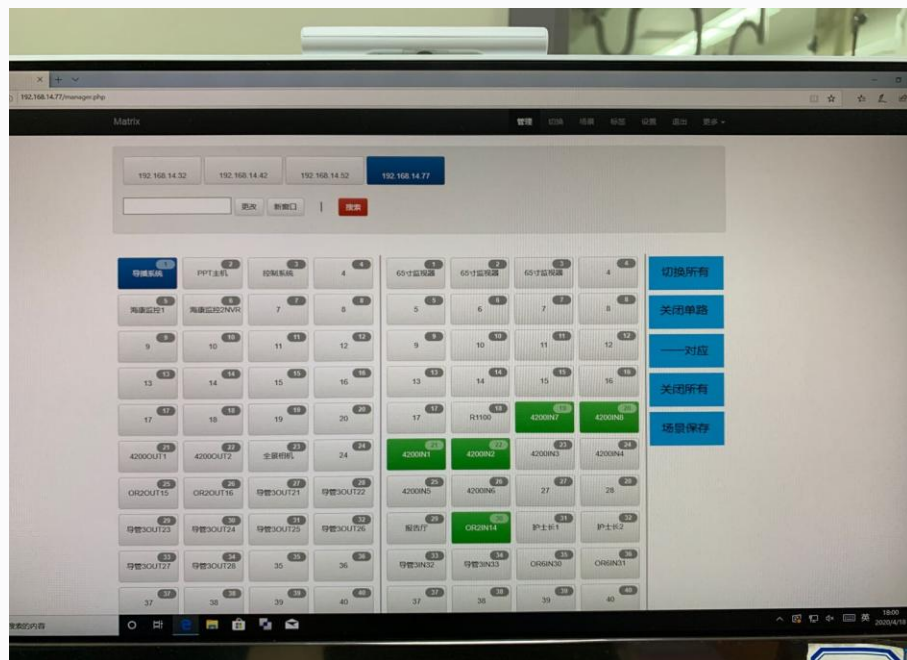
192.168.14.77/manager.php

Matrix

管理 切换 场景 标签 设置 退出 更多

192.168.14.32 192.168.14.42 192.168.14.52 192.168.14.77

更改 新窗口 | 搜索

| 1 导播系统 | 2 PPT主机 | 3 控制系统 | 4 4 |
|---|---|---|---|
| 5 海康监控1 | 6 海康监控2NVR | 7 7 | 8 8 |
| 9 9 | 10 10 | 11 11 | 12 12 |
| 13 13 | 14 14 | 15 15 | 16 16 |
| 17 17 | 18 18 | 19 19 | 20 20 |
| 21 4200OUT1 | 22 4200OUT2 | 23 全景相机 | 24 24 |
| 25 OR2OUT15 | 26 OR2OUT16 | 27 导管3OUT21 | 28 导管3OUT22 |
| 29 导管3OUT23 | 30 导管3OUT24 | 31 导管3OUT25 | 32 导管3OUT26 |
| 33 导管3OUT27 | 34 导管3OUT28 | 35 35 | 36 36 |
| 37 37 | 38 38 | 39 39 | 40 40 |

| 1 65寸监视器 | 2 65寸监视器 | 3 65寸监视器 | 4 4 |
|---|---|---|---|
| 5 5 | 6 6 | 7 7 | 8 8 |
| 9 9 | 10 10 | 11 11 | 12 12 |
| 13 13 | 14 14 | 15 15 | 16 16 |
| 17 17 | 18 R1100 | 19 4200IN7 | 20 4200IN8 |
| 21 4200IN1 | 22 4200IN2 | 23 4200IN3 | 24 4200IN4 |
| 25 4200IN5 | 26 4200IN6 | 27 27 | 28 28 |
| 29 报告厅 | 30 OR2IN14 | 31 护士长1 | 32 护士长2 |
| 33 导管3IN32 | 34 导管3IN33 | 35 OR6IN30 | 36 OR6IN31 |
| 37 37 | 38 38 | 39 39 | 40 40 |

切换所有
关闭单路
一一对应
关闭所有
场景保存

索的内容

英 18:00 2020/4/18